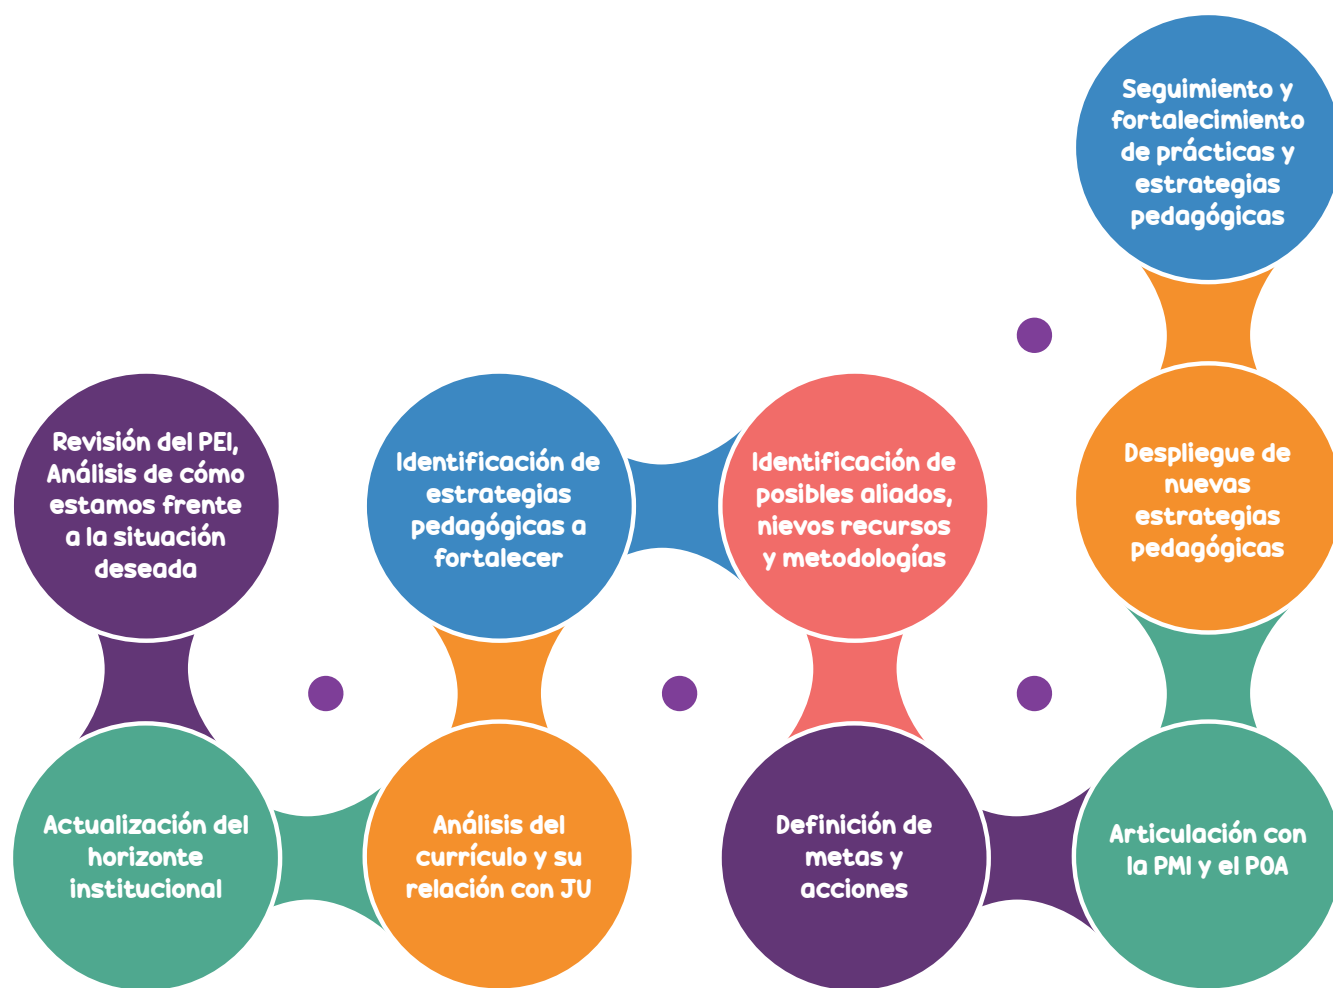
Revisión del PEI, Análisis de cómo estamos frente a la situación deseada

Actualización del horizonte institucional

Análisis del currículo y su relación con JU

Identificación de estrategias pedagógicas a fortalecer

Identificación de posibles aliados, nievos recursos y metodologías

Definición de metas y acciones

Articulación con la PMI y el POA

Despliegue de nuevas estrategias pedagógicas

Seguimiento y fortalecimiento de prácticas y estrategias pedagógicas